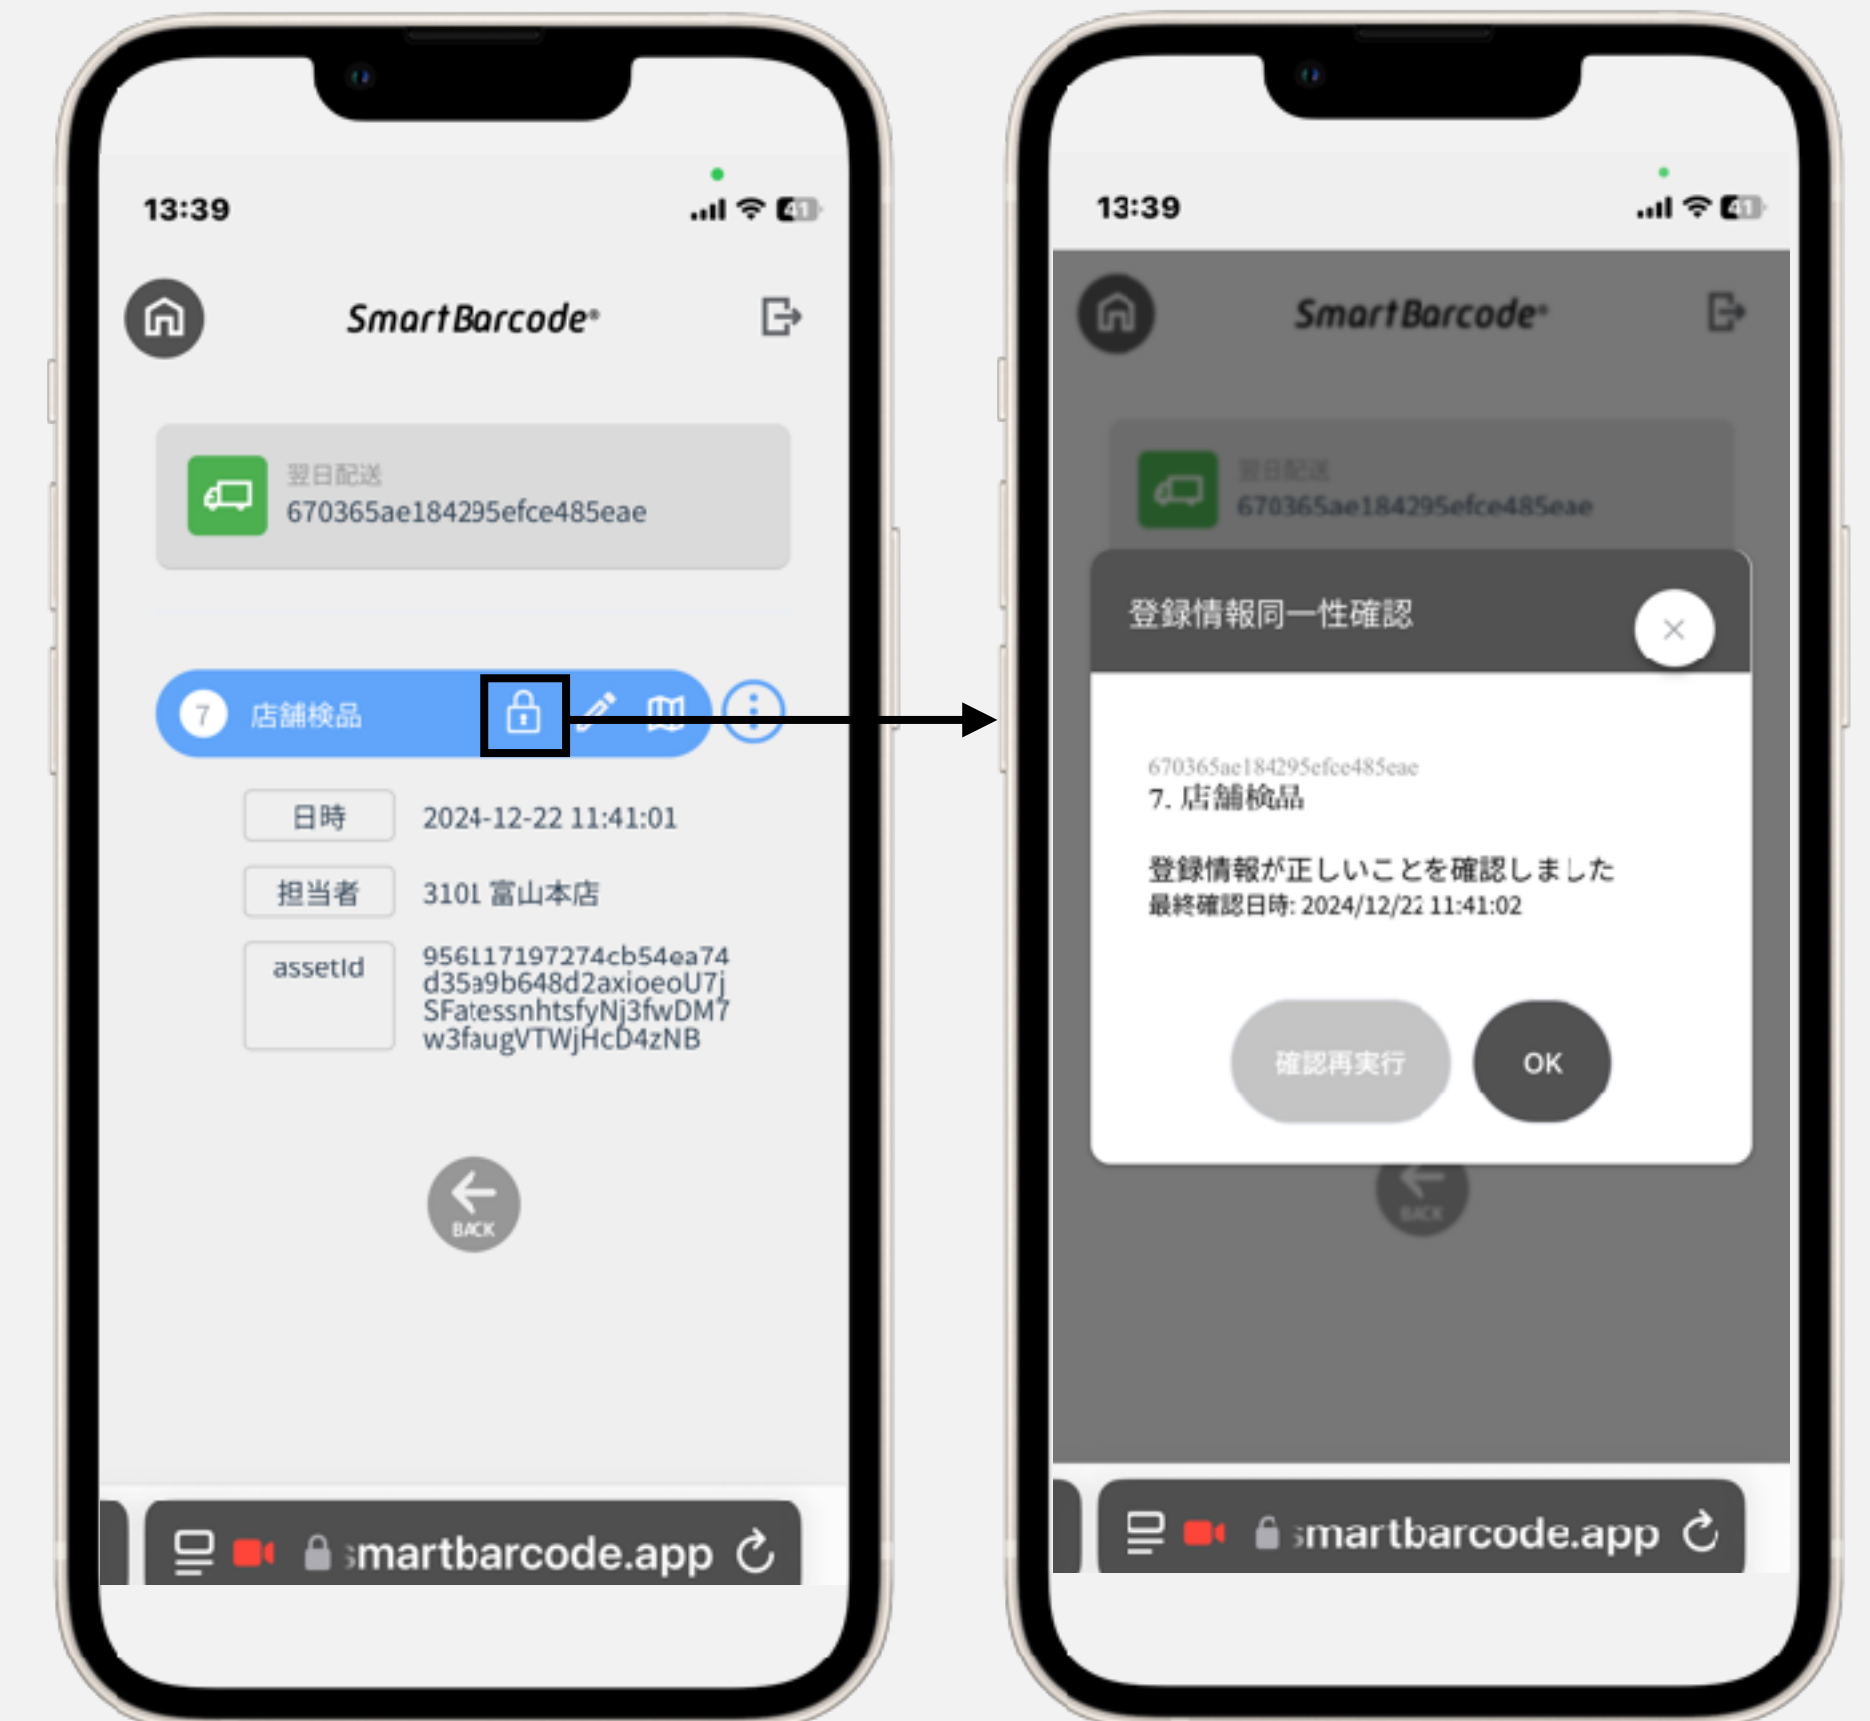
13:39

SmartBarcode

翌日配送
670365ae184295efce485eae

7 店舗検品

| 日時 | 2024-12-22 11:41:01 |
|---|---|
| 担当者 | 3101 富山本店 |
| assetId | 956117197274cb54ea74d35a9b648d2axioeoU7jSFatessnhtsfyNj3fwDM7w3faugVTWjHcD4zNB |

BACK

smartbarcode.app

13:39

SmartBarcode

翌日配送
670365ae184295efce485eae

登録情報同一性確認

670365ae184295efce485eae
7. 店舗検品

登録情報が正しいことを確認しました
最終確認日時: 2024/12/22 11:41:02

確認再実行

OK

BACK

smartbarcode.app